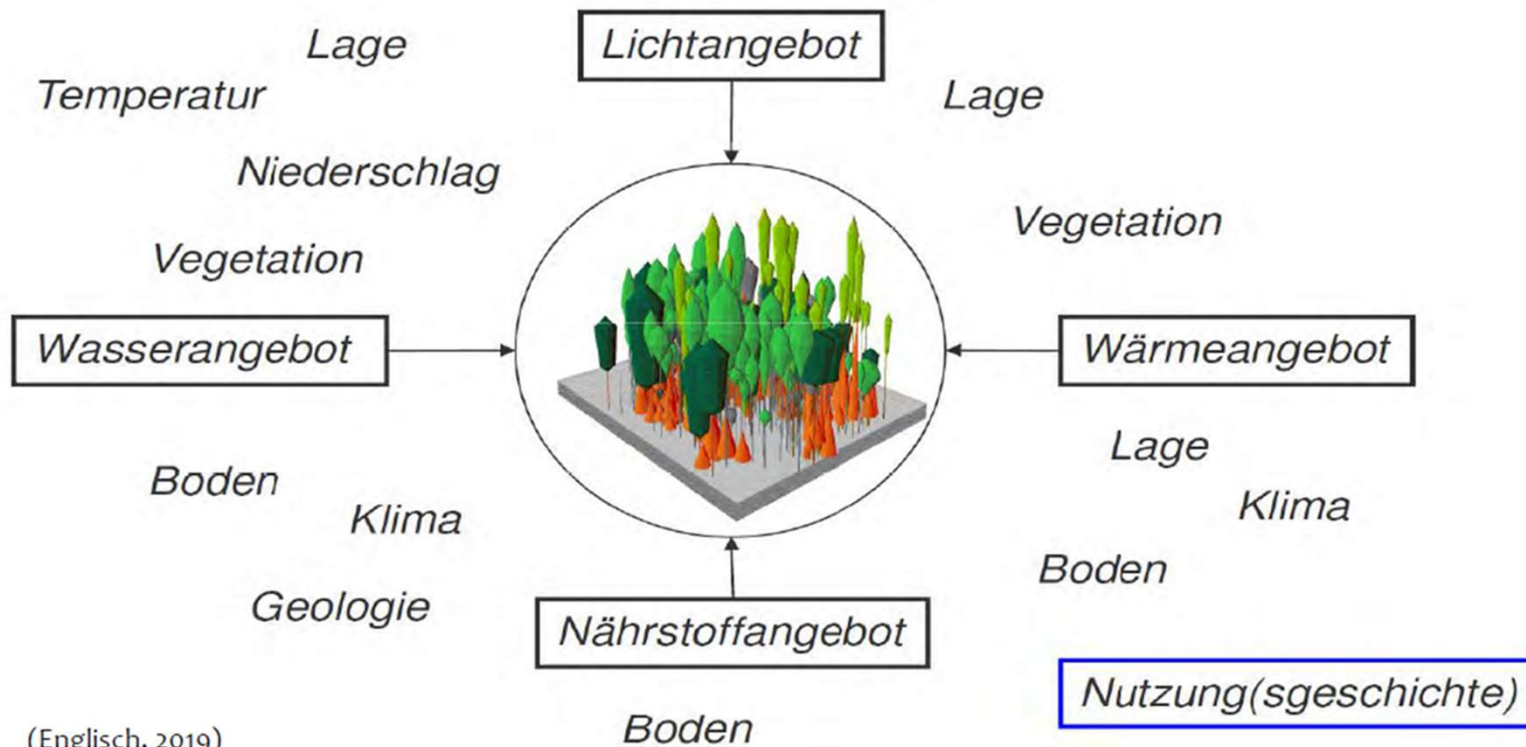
Lichtangebot

Lage

Temperatur

Niederschlag

Vegetation

Lage

Vegetation

Wasserangebot

Wärmeangebot

Lage

Boden

Klima

Klima

Boden

Geologie

Nährstoffangebot

Boden

Nutzung(sgeschichte)

(Englisch, 2019)